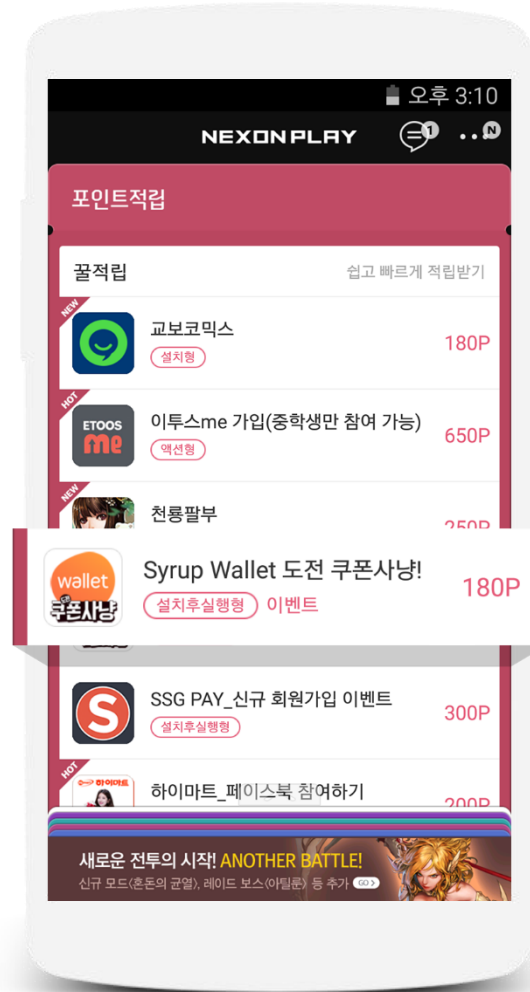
오후 3:10

NEXONPLAY 1 N

포인트적립

꿀적립 쉽고 빠르게 적립받기

NEW 교보코믹스 설치형 180P

HOT ETOOS me 이투스me 가입(중학생만 참여 가능) 액션형 650P

NEW 천룡팔부 250P

wallet 쿠폰사냥 Syrup Wallet 도전 쿠폰사냥! 설치후실행형 이벤트 180P

SSG PAY_신규 회원가입 이벤트 설치후실행형 300P

HOT 하이마트 하이마트_페이스북 참여하기 200P

새로운 전투의 시작! ANOTHER BATTLE!
신규 모드(혼돈의 균열), 레이드 보스(아틸룬) 등 추가 GO